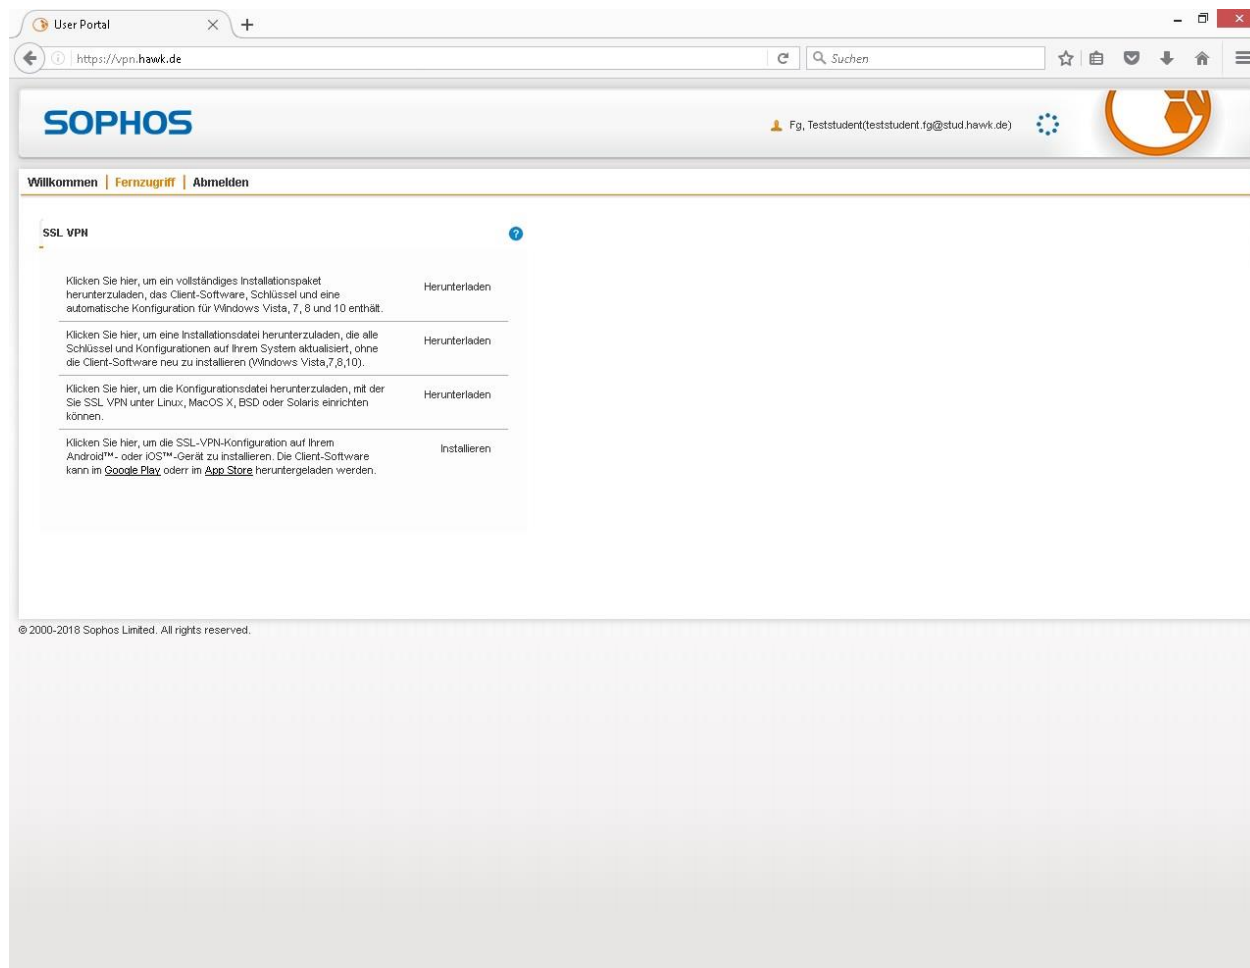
User Portal

https://vpn.hawk.de

Suchen

SOPHOS

Fg, Teststudent(teststudent.fg@stud.hawk.de)

Willkommen | Fernzugriff | Abmelden

SSL VPN

| | |
|---|---|
| Klicken Sie hier, um ein vollständiges Installationspaket herunterzuladen, das Client-Software, Schlüssel und eine automatische Konfiguration für Windows Vista, 7, 8 und 10 enthält. | Herunterladen |
| Klicken Sie hier, um eine Installationsdatei herunterzuladen, die alle Schlüssel und Konfigurationen auf Ihrem System aktualisiert, ohne die Client-Software neu zu installieren (Windows Vista,7,8,10). | Herunterladen |
| Klicken Sie hier, um die Konfigurationsdatei herunterzuladen, mit der Sie SSL VPN unter Linux, MacOS X, BSD oder Solaris einrichten können. | Herunterladen |
| Klicken Sie hier, um die SSL-VPN-Konfiguration auf Ihrem Android™- oder iOS™-Gerät zu installieren. Die Client-Software kann im Google Play oderr im App Store heruntergeladen werden. | Installieren |

© 2000-2018 Sophos Limited. All rights reserved.